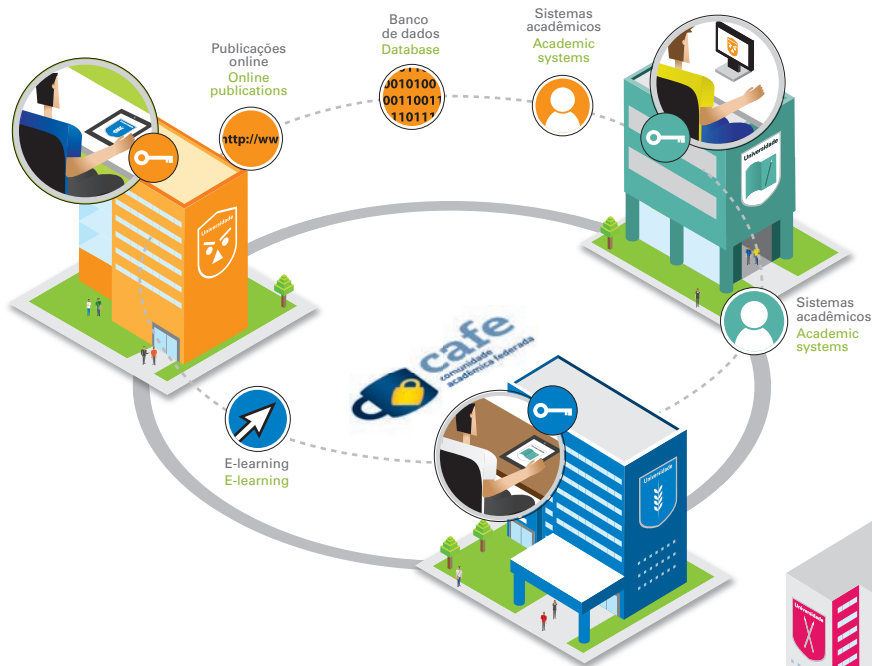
Publicações online
Online publications

http://ww

Banco de dados
Database

0010100
00110011
110111

Sistemas acadêmicos
Academic systems

Universidade

Universidade

Sistemas acadêmicos
Academic systems

cafe
comunidade acadêmica federada

E-learning
E-learning

Universidade

Universidade